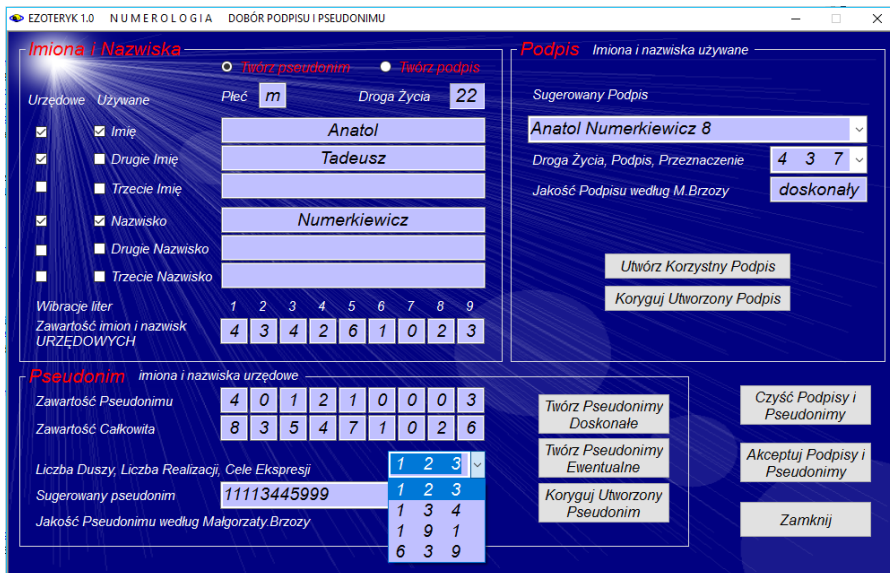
EZOTERYK 1.0 N U M E R O L O G I A DOBÓR PODPISU I PSEUDONIMU

Imiona i Nazwiska

Twórz pseudonim
Twórz podpis

Urzędowe Używane

Płeć m
Droga Życia 22

Imię Anatol
Drugie Imię Tadeusz
Trzecie Imię
Nazwisko Numerkiewicz
Drugie Nazwisko
Trzecie Nazwisko

Wibracje liter 1 2 3 4 5 6 7 8 9
Zawartość imion i nazwisk URZĘDOWYCH 4 3 4 2 6 1 0 2 3

Podpis Imiona i nazwiska używane

Sugerowany Podpis
Anatol Numerkiewicz 8
Droga Życia, Podpis, Przeznaczenie 4 3 7
Jakość Podpisu według M.Brzozy doskonały

Utwórz Korzystny Podpis
Koryguj Utworzony Podpis

Pseudonim imiona i nazwiska urzędowe

Zawartość Pseudonimu 4 0 1 2 1 0 0 0 3
Zawartość Całkowita 8 3 5 4 7 1 0 2 6

Liczba Duszy, Liczba Realizacji, Cele Ekspresji 1 2 3
Sugerowany pseudonim 11113445999
Jakość Pseudonimu według Małgorzaty.Brzozy

1 2 3
1 3 4
1 9 1
6 3 9

Twórz Pseudonimy Doskonałe
Twórz Pseudonimy Ewentualne
Koryguj Utworzony Pseudonim

Czyść Podpisy i Pseudonimy
Akceptuj Podpisy i Pseudonimy
Zamknij